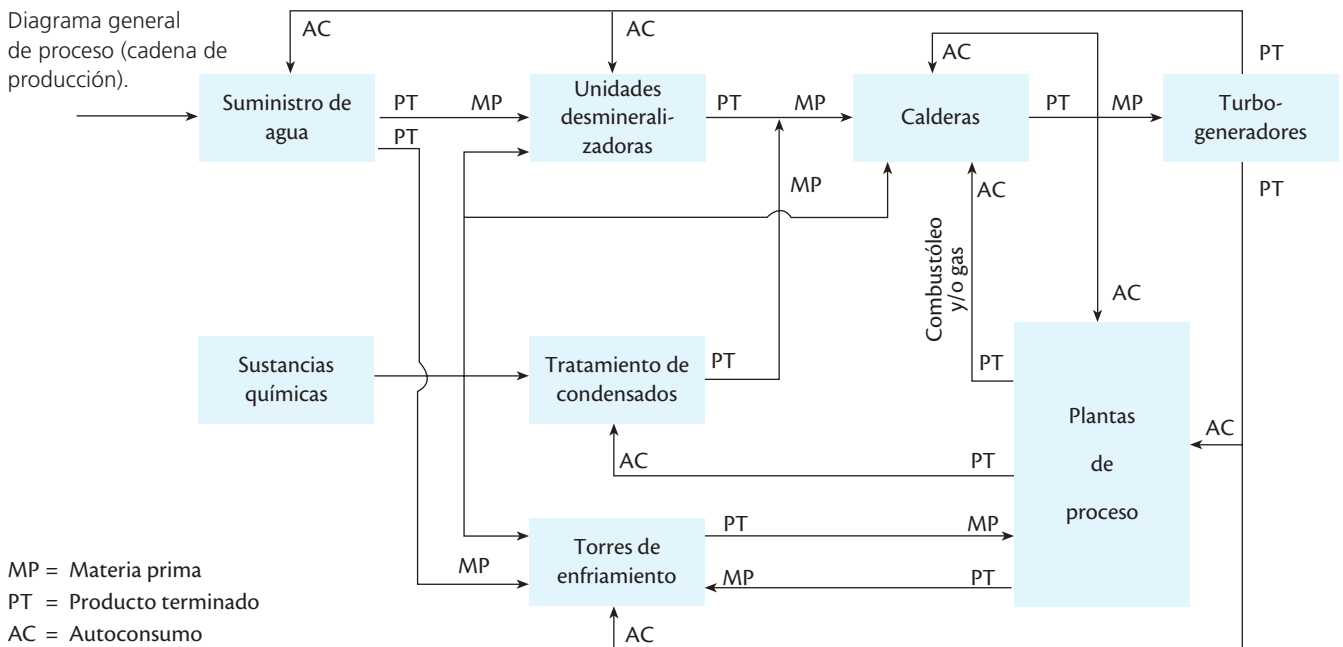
Diagrama general de proceso (cadena de producción).

AC

AC

AC

PT

Suministro de agua

PT

MP

Unidades desmineralizadoras

PT

MP

Calderas

PT

MP

Turbogeneradores

PT

MP

PT

AC

Combustóleo y/o gas

AC

Sustancias químicas

Tratamiento de condensados

PT

PT

Plantas de proceso

AC

AC

PT

PT

MP

Torres de enfriamiento

MP

MP

PT

AC

MP = Materia prima
PT = Producto terminado
AC = Autoconsumo